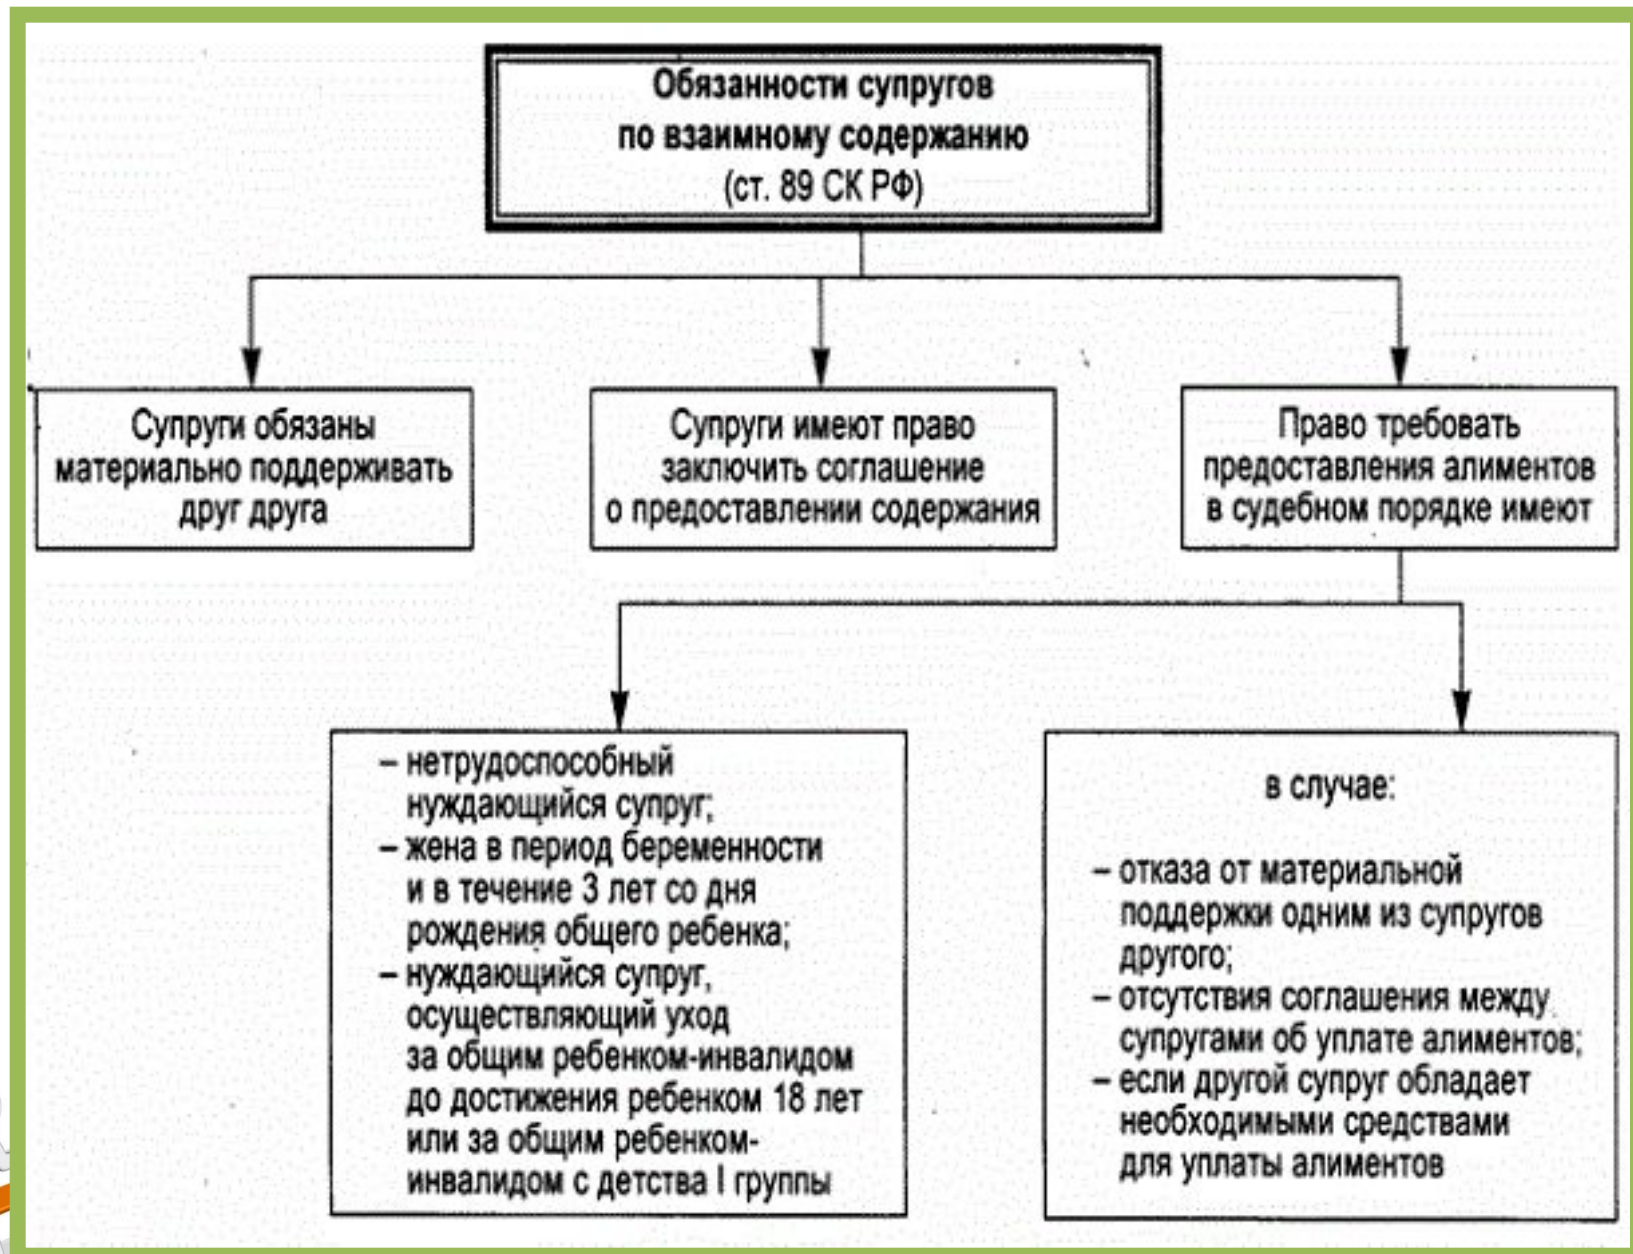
Обязанности супругов по взаимному содержанию (ст. 89 СК РФ)

Супруги обязаны материально поддерживать друг друга

Супруги имеют право заключить соглашение о предоставлении содержания

Право требовать предоставления алиментов в судебном порядке имеют

– нетрудоспособный нуждающийся супруг;
– жена в период беременности и в течение 3 лет со дня рождения общего ребенка;
– нуждающийся супруг, осуществляющий уход за общим ребенком-инвалидом до достижения ребенком 18 лет или за общим ребенком-инвалидом с детства I группы

в случае:

– отказа от материальной поддержки одним из супругов другого;
– отсутствия соглашения между супругами об уплате алиментов;
– если другой супруг обладает необходимыми средствами для уплаты алиментов